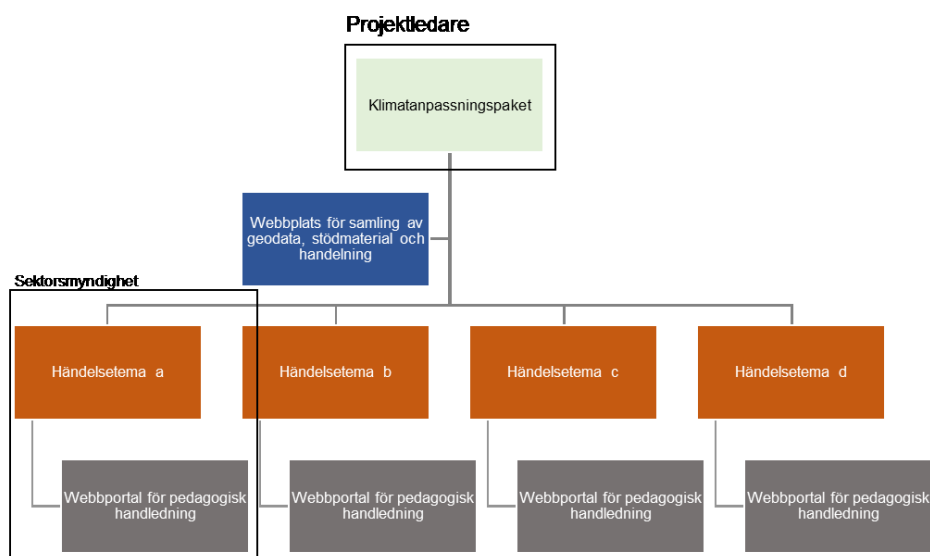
Projektledare

Klimatanpassningspaket

Webbplats för samling av geodata, stödmaterial och handelning

Sektorsmyndighet

Händelsetema a

Händelsetema b

Händelsetema c

Händelsetema d

Webbportal för pedagogisk handledning

Webbportal för pedagogisk handledning

Webbportal för pedagogisk handledning

Webbportal för pedagogisk handledning